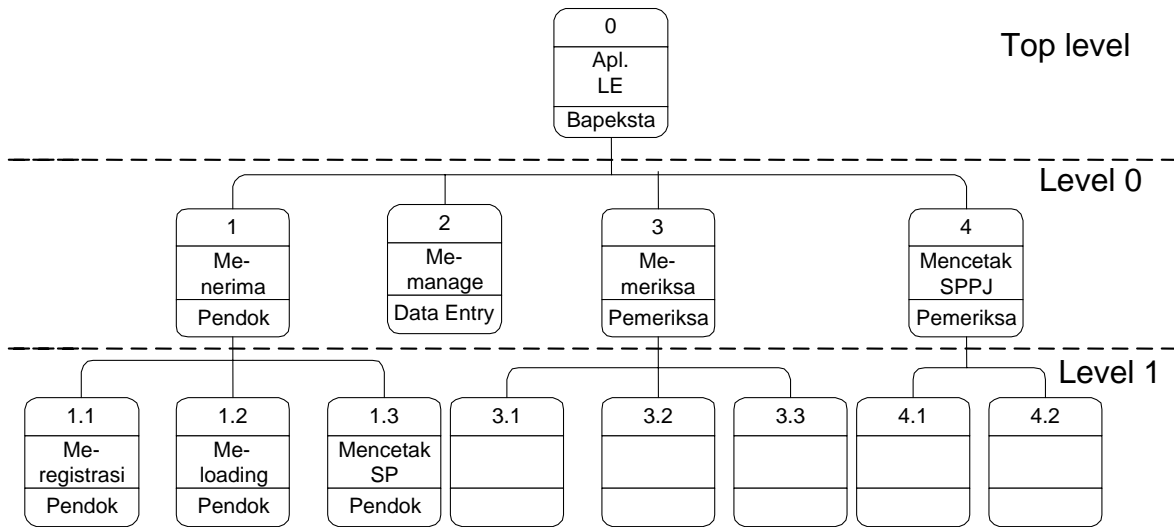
0
Apl. LE
Bapeksta

Top level

Level 0

1
Me-nerima
Pendok

2
Me-manage
Data Entry

3
Me-meriksa
Pemeriksa

4
Mencetak SPPJ
Pemeriksa

Level 1

1.1
Me-registrasi
Pendok

1.2
Me-loading
Pendok

1.3
Mencetak SP
Pendok

3.1

3.2

3.3

4.1

4.2